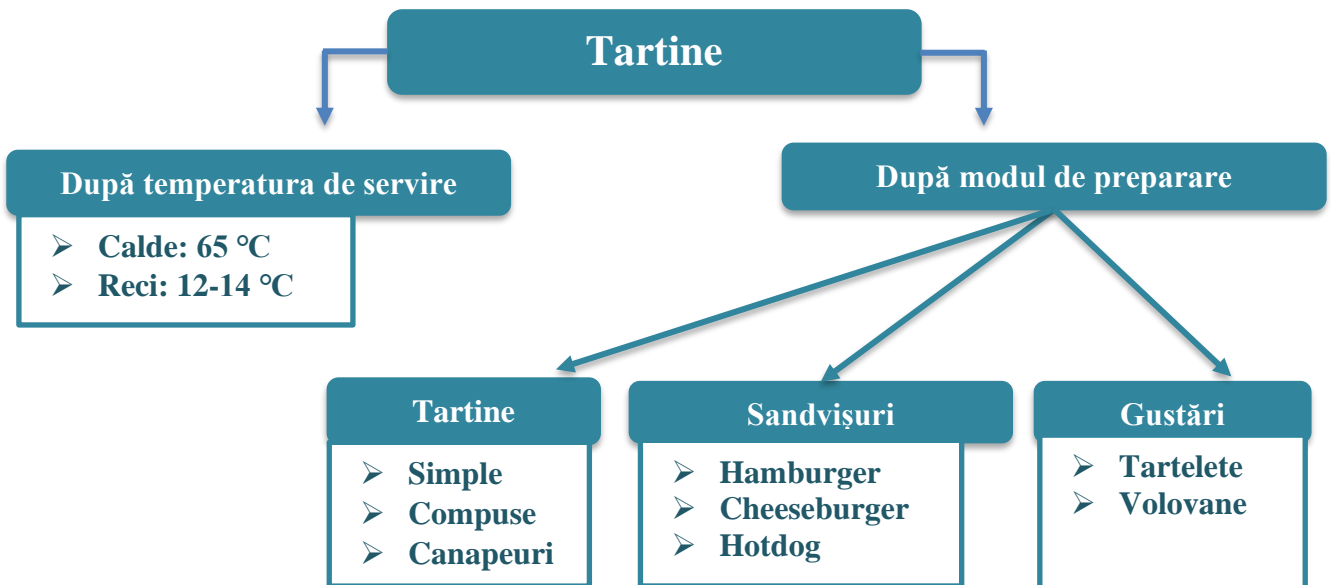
Tartine

După temperatura de servire

- Calde: 65 °C
- Reci: 12-14 °C

După modul de preparare

Tartine

- Simple
- Compuse
- Canapeuri

Sandvișuri

- Hamburger
- Cheeseburger
- Hotdog

Gustări

- Tartelete
- Volovane